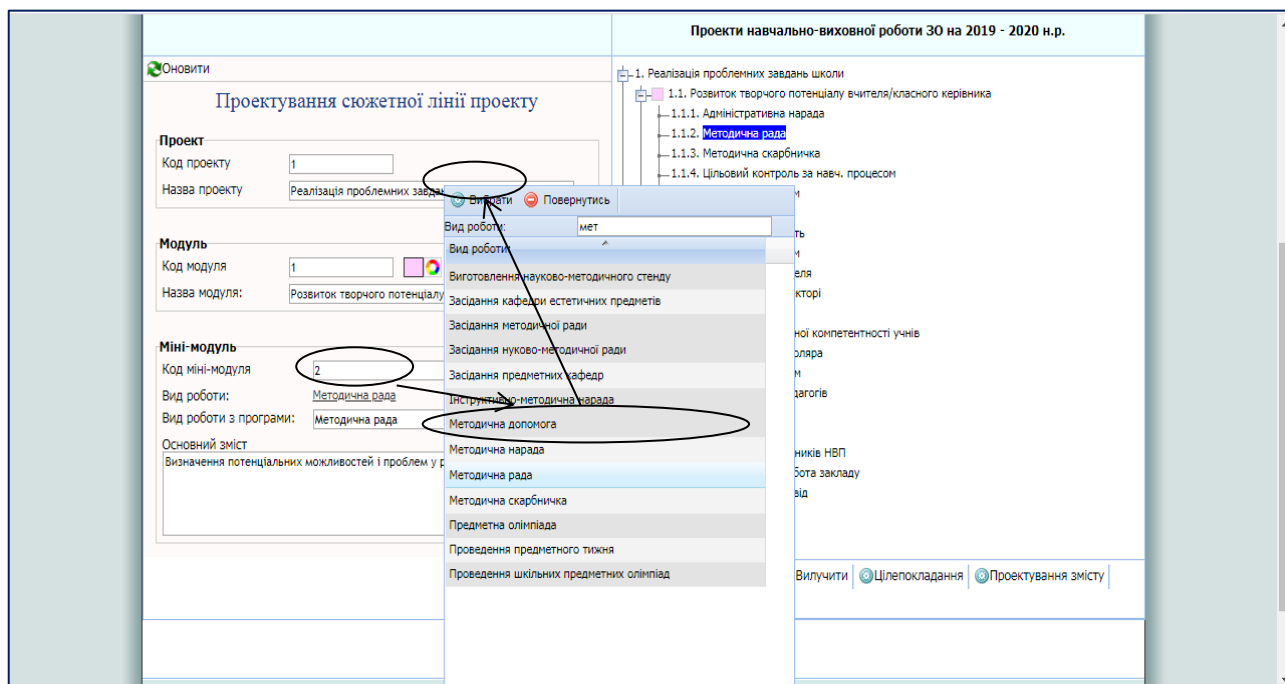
Проекти навчально-виховної роботи ЗО на 2019 - 2020 н.р.

Оновити

Проектування сюжетної лінії проекту

Проект
Код проекту 1
Назва проекту Реалізація проблемних завда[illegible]

Модуль
Код модуля 1
Назва модуля: Розвиток творчого потенціалу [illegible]

Міні-модуль
Код міні-модуля 2
Вид роботи: Методична рада
Вид роботи з програми: Методична рада
Основний зміст
Визначення потенціальних можливостей і проблем у р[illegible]

1. Реалізація проблемних завдань школи
1.1. Розвиток творчого потенціалу вчителя/класного керівника
1.1.1. Адміністративна нарада
1.1.2. Методична рада
1.1.3. Методична скарбничка
1.1.4. Цільовий контроль за навч. процесом
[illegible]м
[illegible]ть
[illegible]м
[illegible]ителя
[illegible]кторі
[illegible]ної компетентності учнів
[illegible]оляра
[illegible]м
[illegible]дагогів
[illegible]ників НВП
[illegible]бота закладу
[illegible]від

Вибрати Повернутись
Вид роботи: мет
Вид роботи
Виготовлення науково-методичного стенду
Засідання кафедри естетичних предметів
Засідання методичної ради
Засідання нуково-методичної ради
Засідання предметних кафедр
Інструктивно-методична нарада
Методична допомога
Методична нарада
Методична рада
Методична скарбничка
Предметна олімпіада
Проведення предметного тижня
Проведення шкільних предметних олімпіад

Вилучити Цілепокладання Проектування змісту